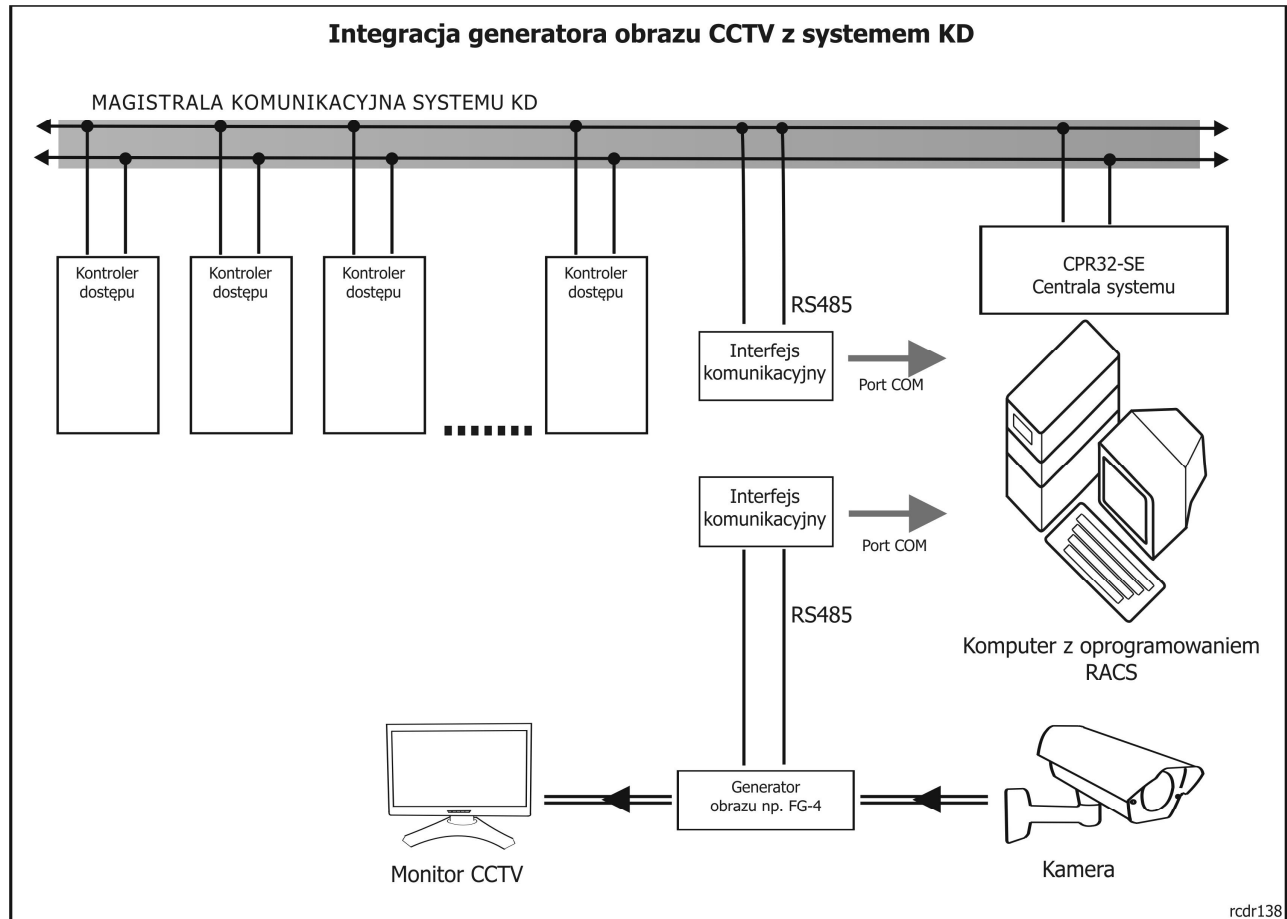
Integracja generatora obrazu CCTV z systemem KD

MAGISTRALA KOMUNIKACYJNA SYSTEMU KD

Kontroler dostępu

Kontroler dostępu

Kontroler dostępu

Kontroler dostępu

RS485

CPR32-SE Centrala systemu

Interfejs komunikacyjny

Port COM

Interfejs komunikacyjny

Port COM

RS485

Komputer z oprogramowaniem RACS

Generator obrazu np. FG-4

Monitor CCTV

Kamera

rcdr138